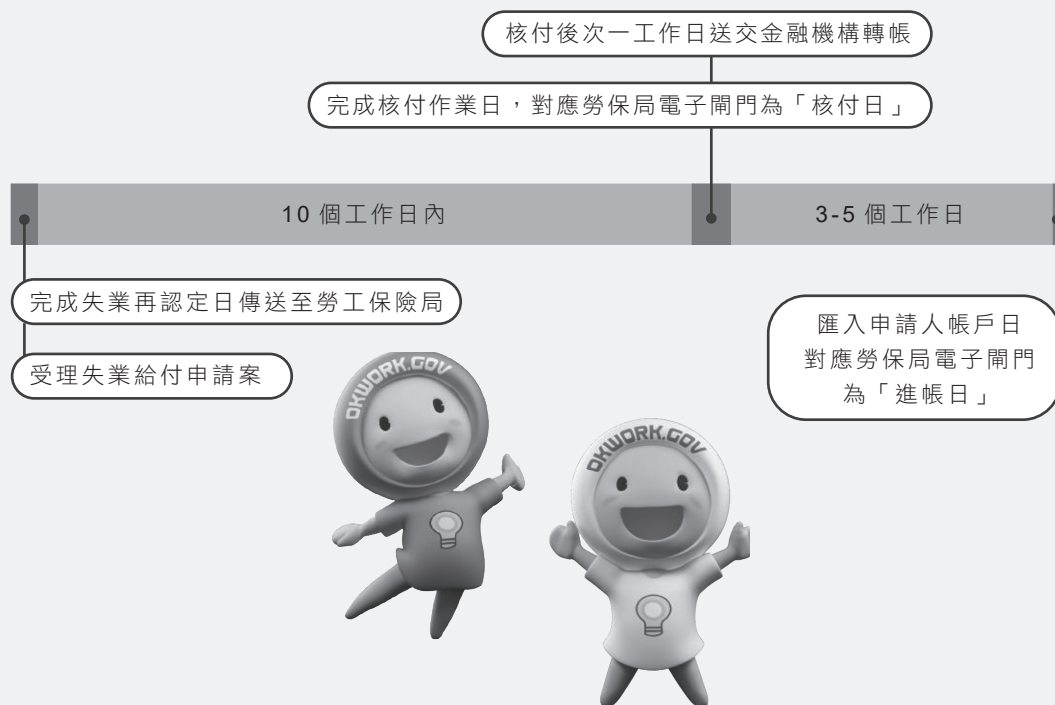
核付後次一工作日送交金融機構轉帳

完成核付作業日，對應勞保局電子閘門為「核付日」

10 個工作日內

3-5 個工作日

完成失業再認定日傳送至勞工保險局

受理失業給付申請案

匯入申請人帳戶日
對應勞保局電子閘門
為「進帳日」

OKWORK.GOV

OKWORK.GOV